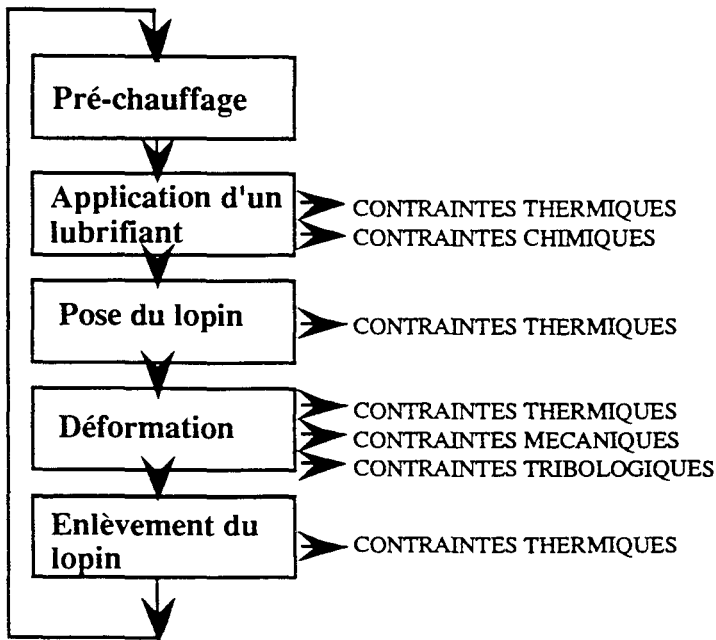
Pré-chauffage

Application d'un lubrifiant

CONTRAINTES THERMIQUES
CONTRAINTES CHIMIQUES

Pose du lopin

CONTRAINTES THERMIQUES

Déformation

CONTRAINTES THERMIQUES
CONTRAINTES MECANIQUES
CONTRAINTES TRIBOLOGIQUES

Enlèvement du lopin

CONTRAINTES THERMIQUES